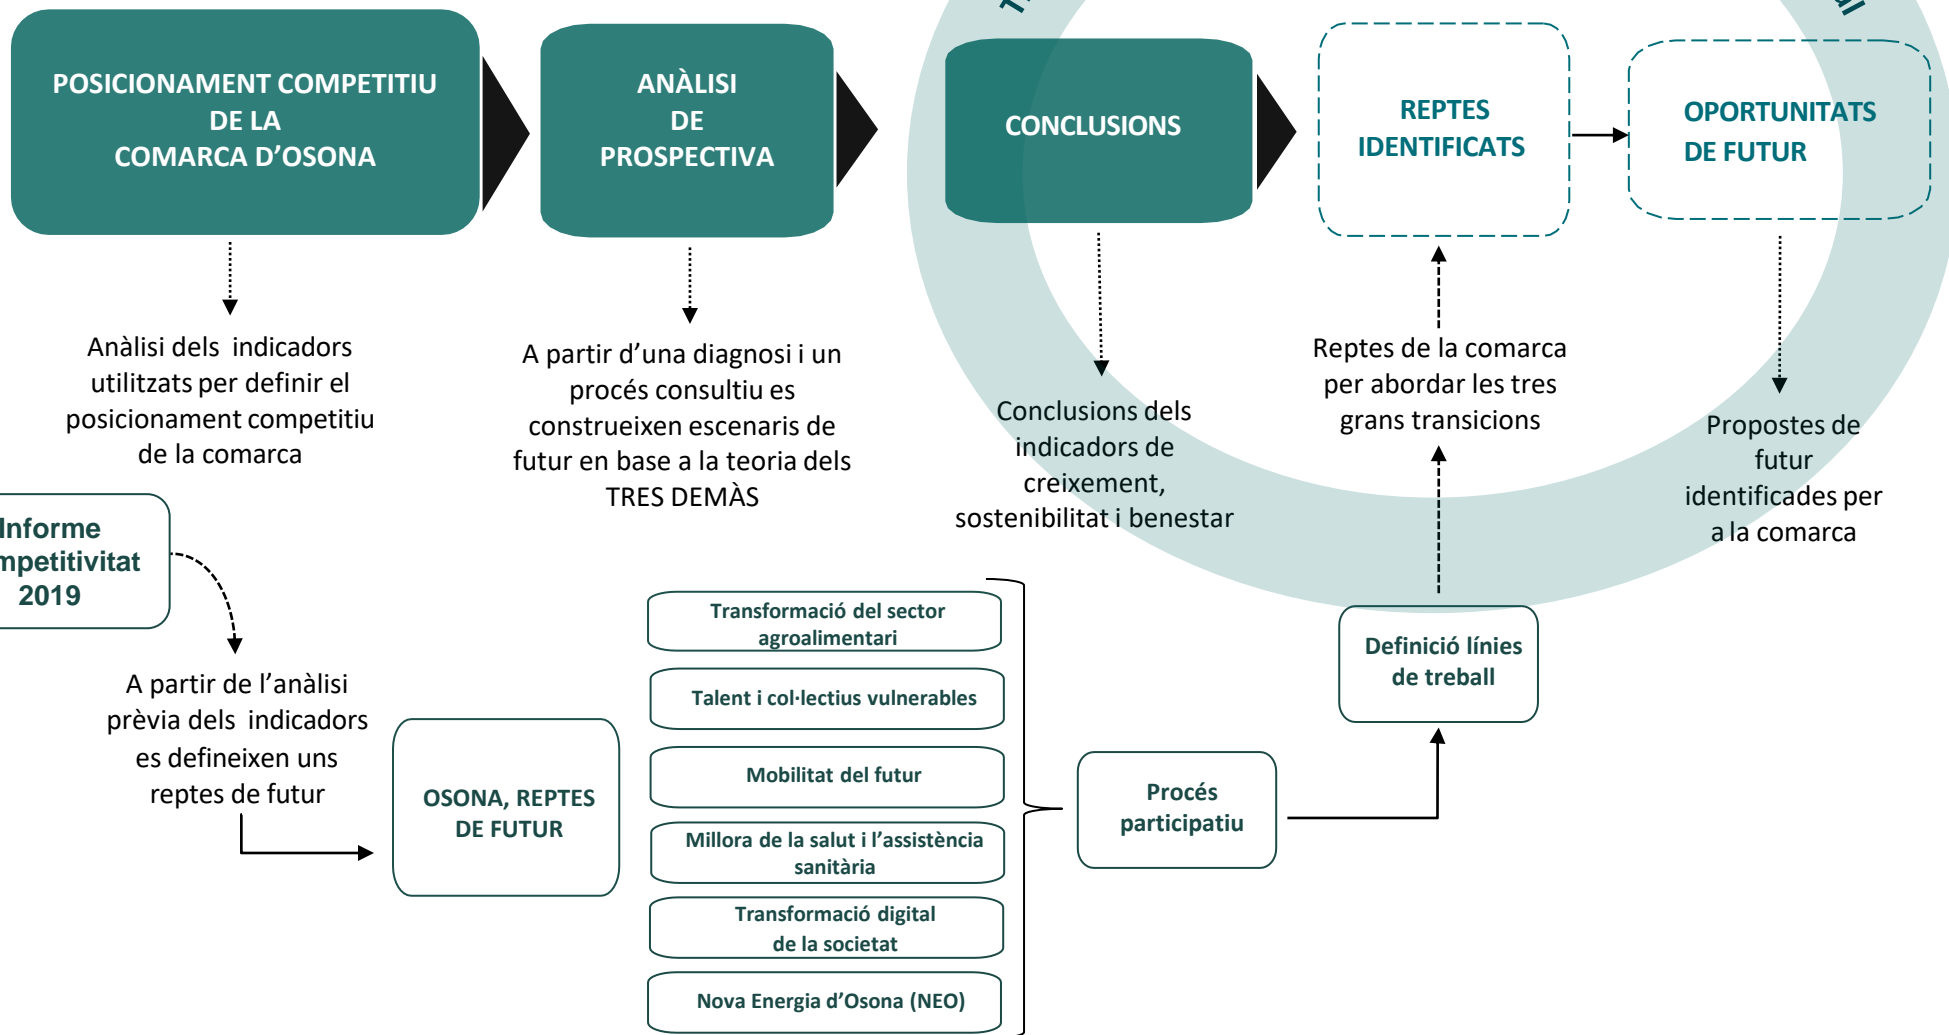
POSICIONAMENT COMPETITIU DE LA COMARCA D'OSONA

ANÀLISI DE PROSPECTIVA

CONCLUSIONS

REPTES IDENTIFICATS

OPORTUNITATS DE FUTUR

Anàlisi dels indicadors utilitzats per definir el posicionament competitiu de la comarca

A partir d'una diagnosi i un procés consultiu es construeixen escenaris de futur en base a la teoria dels TRES DEMÀS

Conclusions dels indicadors de creixement, sostenibilitat i benestar

Reptes de la comarca per abordar les tres grans transicions

Propostes de futur identificades per a la comarca

Informe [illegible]mpetitivitat 2019

A partir de l'anàlisi prèvia dels indicadors es defineixen uns reptes de futur

OSONA, REPTES DE FUTUR

Transformació del sector agroalimentari

Talent i col·lectius vulnerables

Mobilitat del futur

Millora de la salut i l'assistència sanitària

Transformació digital de la societat

Nova Energia d'Osona (NEO)

Procés participatiu

Definició línies de treball